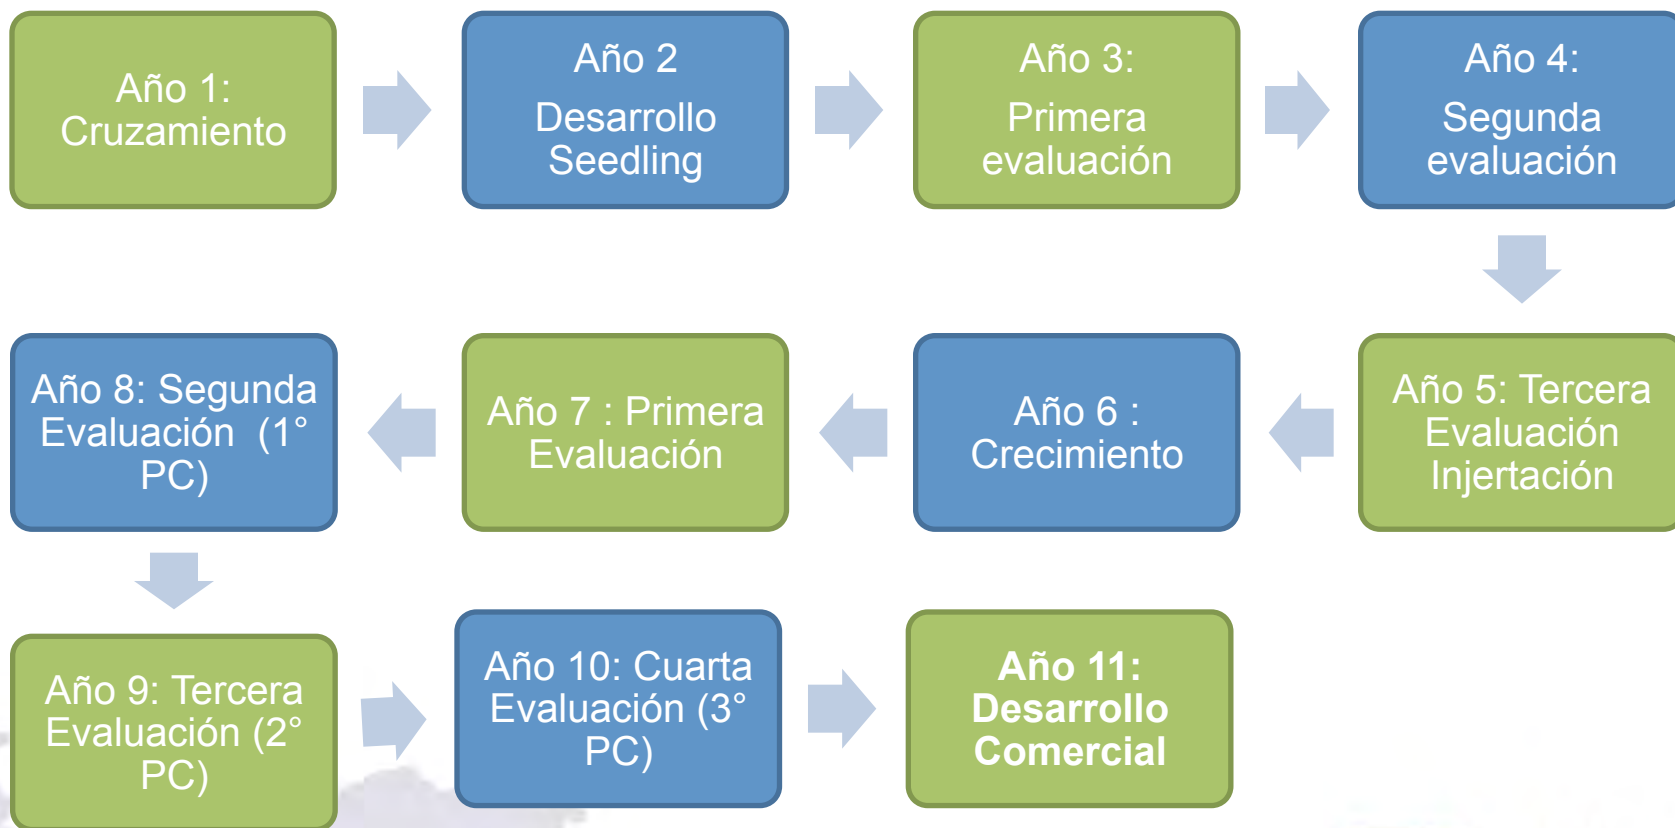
Año 1: Cruzamiento

Año 2 Desarrollo Seedling

Año 3: Primera evaluación

Año 4: Segunda evaluación

Año 5: Tercera Evaluación Injertación

Año 6 : Crecimiento

Año 7 : Primera Evaluación

Año 8: Segunda Evaluación (1° PC)

Año 9: Tercera Evaluación (2° PC)

Año 10: Cuarta Evaluación (3° PC)

Año 11: Desarrollo Comercial